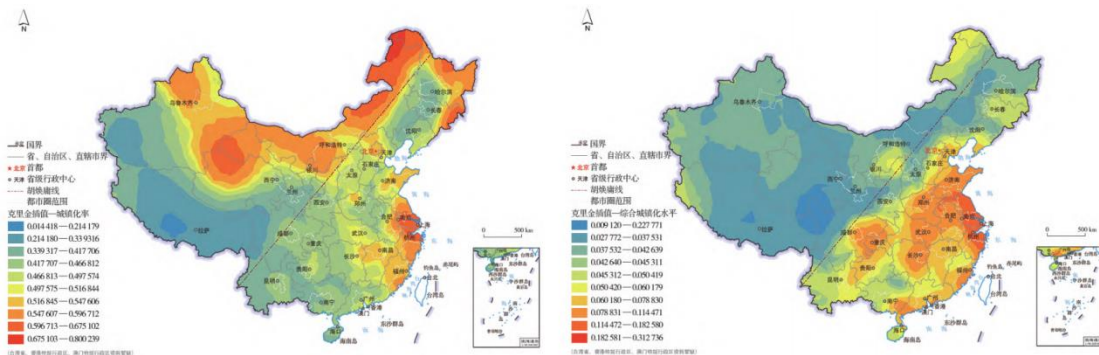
N

国界
省、自治区、直辖市界
北京 首都
天津 省级行政中心
胡焕庸线
克里金插值—城镇化率
0.014 418—0.214 179
0.214 180—0.339 316
0.339 317—0.417 706
0.417 707—0.466 812
0.466 813—0.497 574
0.497 575—0.516 844
0.516 845—0.547 606
0.547 607—0.596 712
0.596 713—0.675 102
0.675 103—0.800 239

0 500 km

钓鱼岛
赤尾屿
台湾岛
东沙群岛
海南岛

N

国界
省、自治区、直辖市界
北京 首都
天津 省级行政中心
胡焕庸线
都市圈范围
克里金插值—综合城镇化水平
0.009 120—0.027 771
0.027 772—0.037 531
0.037 532—0.042 639
0.042 640—0.045 311
0.045 312—0.050 419
0.050 420—0.060 179
0.060 180—0.078 830
0.078 831—0.114 471
0.114 472—0.182 580
0.182 581—0.312 736

0 500 km

钓鱼岛
赤尾屿
台湾岛
东沙群岛
海南岛
武汉